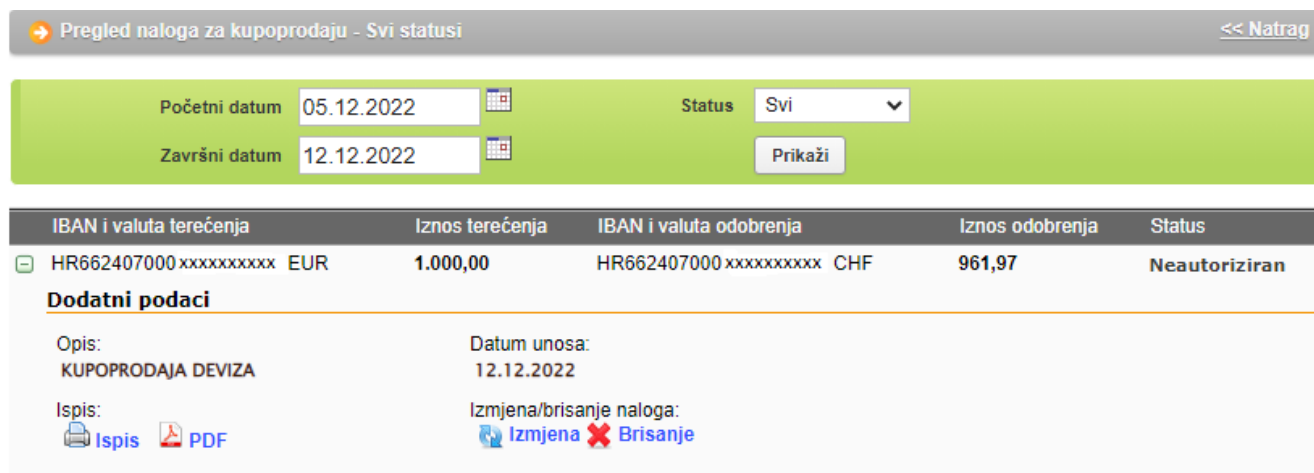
Pregled naloga za kupoprodaju - Svi statusi

<< Natrag

Početni datum 05.12.2022

Završni datum 12.12.2022

Status Svi

Prikaži

| IBAN i valuta terećenja | Iznos terećenja | IBAN i valuta odobrenja | Iznos odobrenja | Status |
|---|---|---|---|---|
| HR662407000xxxxxxxxxx EUR | 1.000,00 | HR662407000xxxxxxxxxx CHF | 961,97 | Neautoriziran |

Dodatni podaci

Opis:
KUPOPRODAJA DEVIZA

Datum unosa:
12.12.2022

Ispis:
Ispis PDF

Izmjena/brisanje naloga:
Izmjena Brisanje